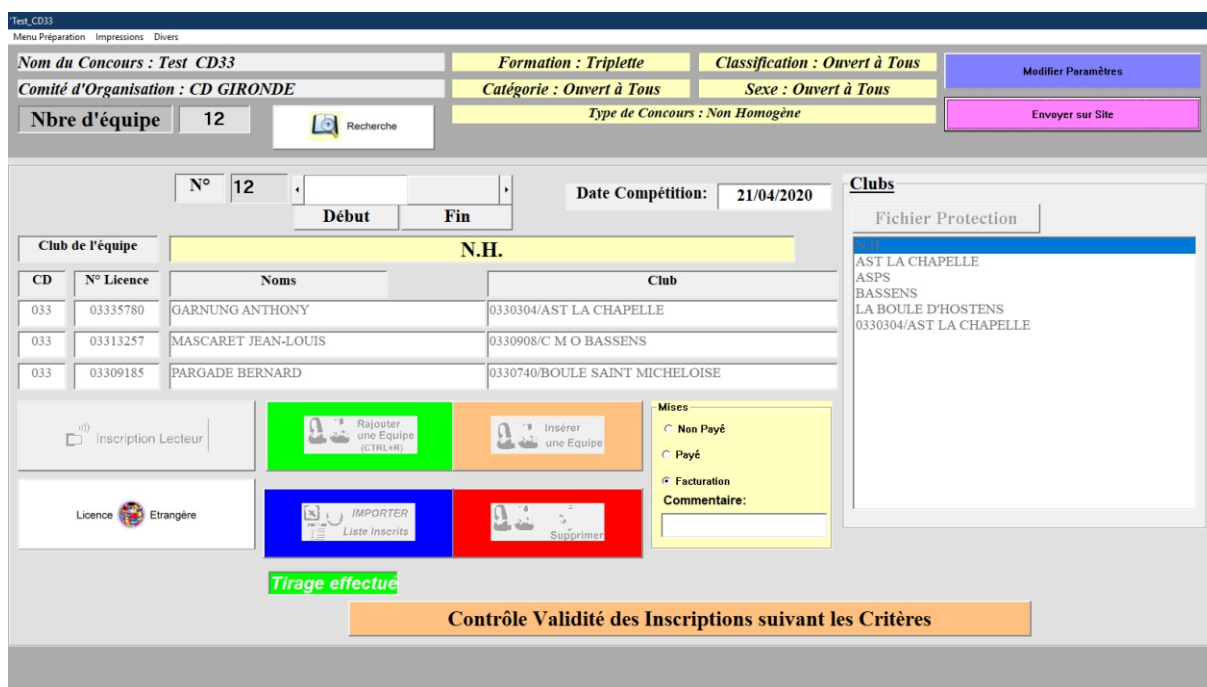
'Test_CD33
Menu Préparation Impressions Divers

Nom du Concours : Test CD33
Comité d'Organisation : CD GIRONDE
Nbre d'équipe 12
Recherche

Formation : Triplette
Catégorie : Ouvert à Tous
Classification : Ouvert à Tous
Sexe : Ouvert à Tous
Type de Concours : Non Homogène

Modifier Paramètres
Envoyer sur Site

N° 12
Début Fin
Date Compétition: 21/04/2020

Club de l'équipe
N.H.

| CD | N° Licence | Noms | Club |
|---|---|---|---|
| 033 | 03335780 | GARNUNG ANTHONY | 0330304/AST LA CHAPELLE |
| 033 | 03313257 | MASCARET JEAN-LOUIS | 0330908/C M O BASSENS |
| 033 | 03309185 | PARGADE BERNARD | 0330740/BOULE SAINT MICHELOISE |

Clubs
Fichier Protection
N.H.
AST LA CHAPELLE
ASPS
BASSENS
LA BOULE D'HOSTENS
0330304/AST LA CHAPELLE

Inscription Lecteur
Rajouter une Equipe (CTRL+R)
Insérer une Equipe
Licence Etrangère
IMPORTER Liste Inscrits
Supprimer

Mises
Non Payé
Payé
Facturation
Commentaire:

Tirage effectué

Contrôle Validité des Inscriptions suivant les Critères